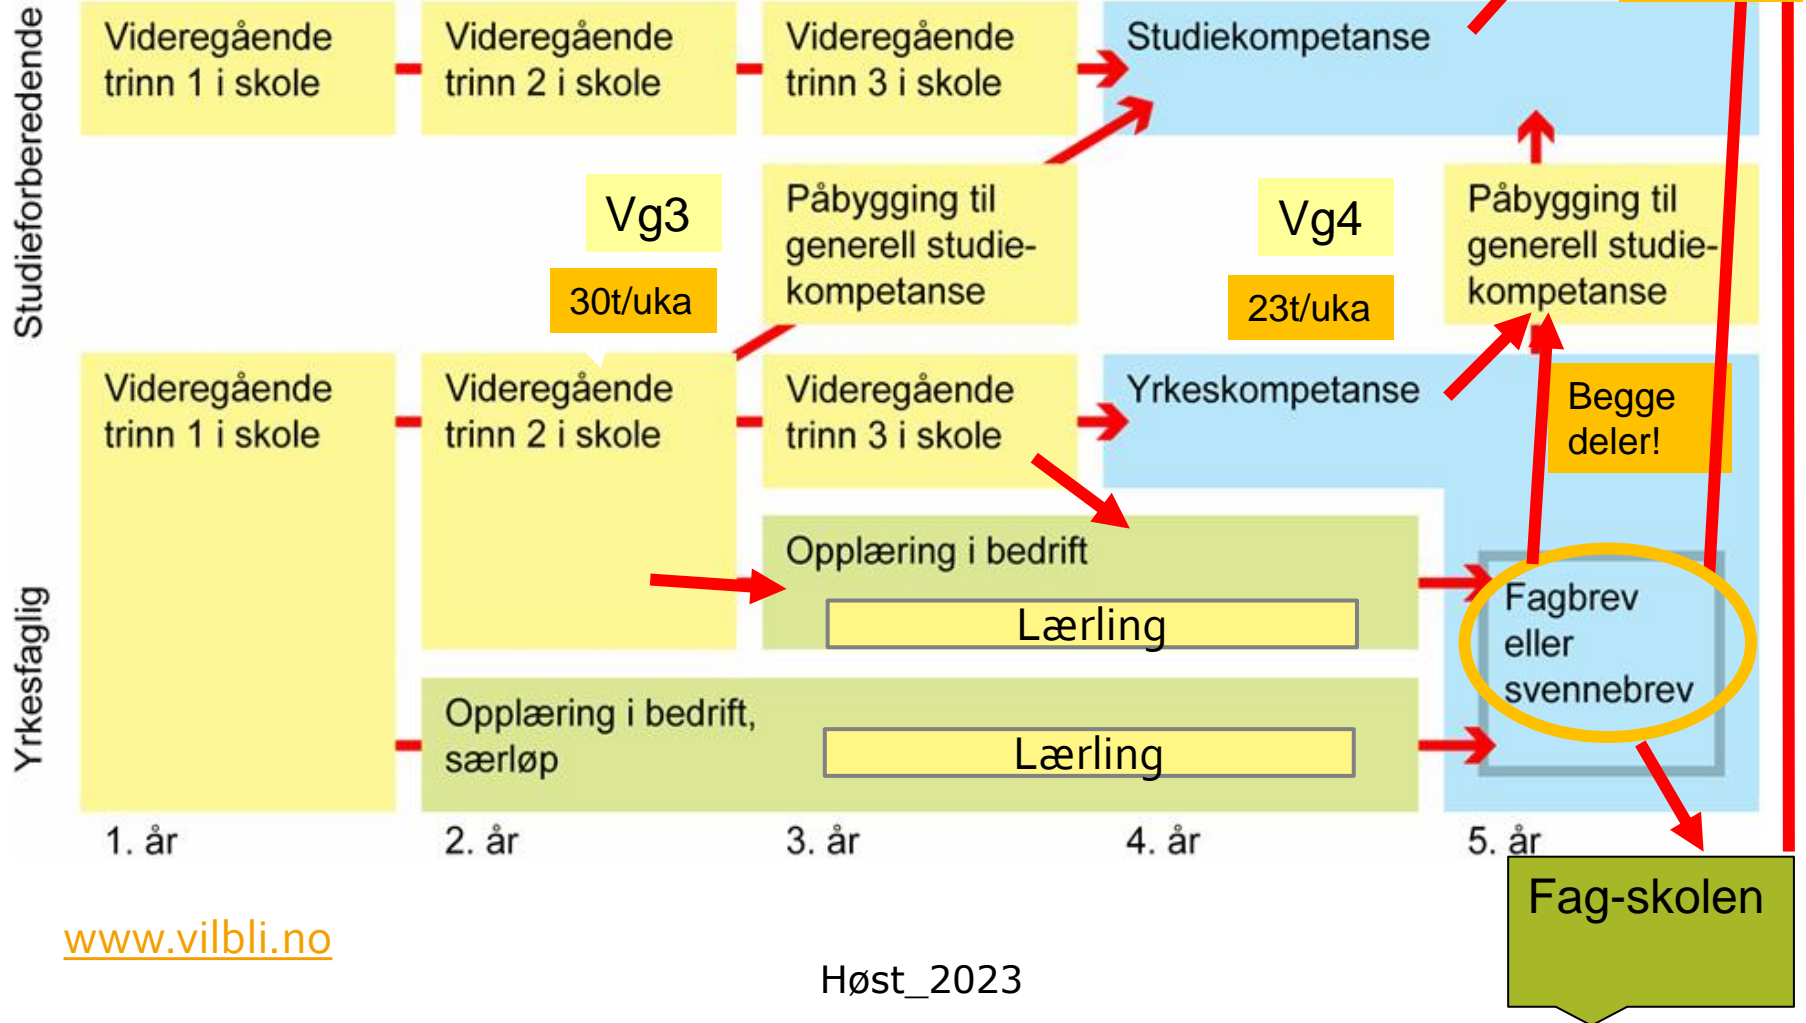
Studieforberedende

Videregående trinn 1 i skole

Videregående trinn 2 i skole

Videregående trinn 3 i skole

Studiekompetanse

Vg3

30t/uka

Påbygging til generell studiekompetanse

Vg4

23t/uka

Påbygging til generell studiekompetanse

Yrkesfaglig

Videregående trinn 1 i skole

Videregående trinn 2 i skole

Videregående trinn 3 i skole

Yrkeskompetanse

Begge deler!

Opplæring i bedrift

Lærling

Fagbrev eller svennebrev

Opplæring i bedrift, særløp

Lærling

1. år

2. år

3. år

4. år

5. år

Fag-skolen

www.vilbli.no

Høst_2023